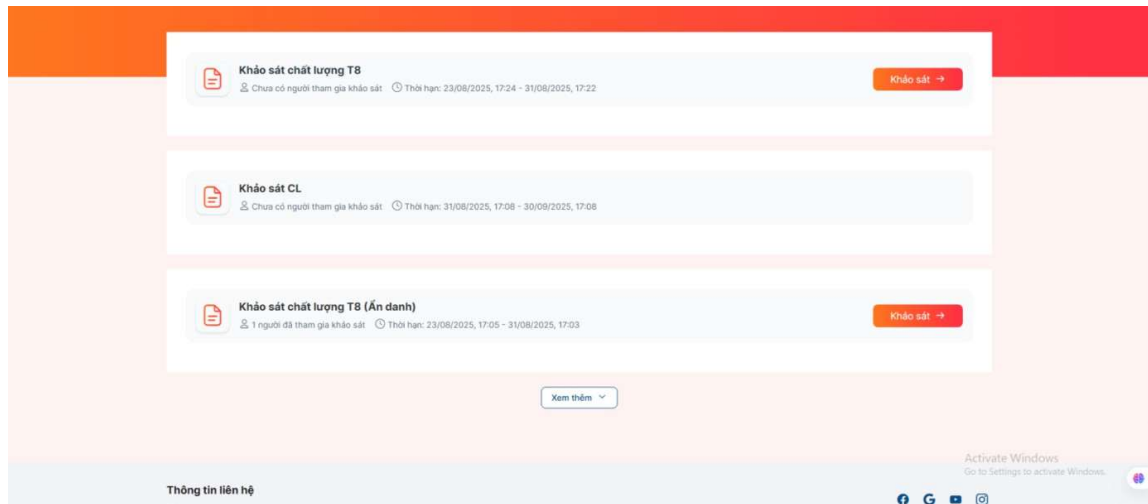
Khảo sát chất lượng T8
Chưa có người tham gia khảo sát Thời hạn: 23/08/2025, 17:24 - 31/08/2025, 17:22
Khảo sát →

Khảo sát CL
Chưa có người tham gia khảo sát Thời hạn: 31/08/2025, 17:08 - 30/09/2025, 17:08

Khảo sát chất lượng T8 (Ẩn danh)
1 người đã tham gia khảo sát Thời hạn: 23/08/2025, 17:05 - 31/08/2025, 17:03
Khảo sát →

Xem thêm

Activate Windows
Go to Settings to activate Windows.

Thông tin liên hệ